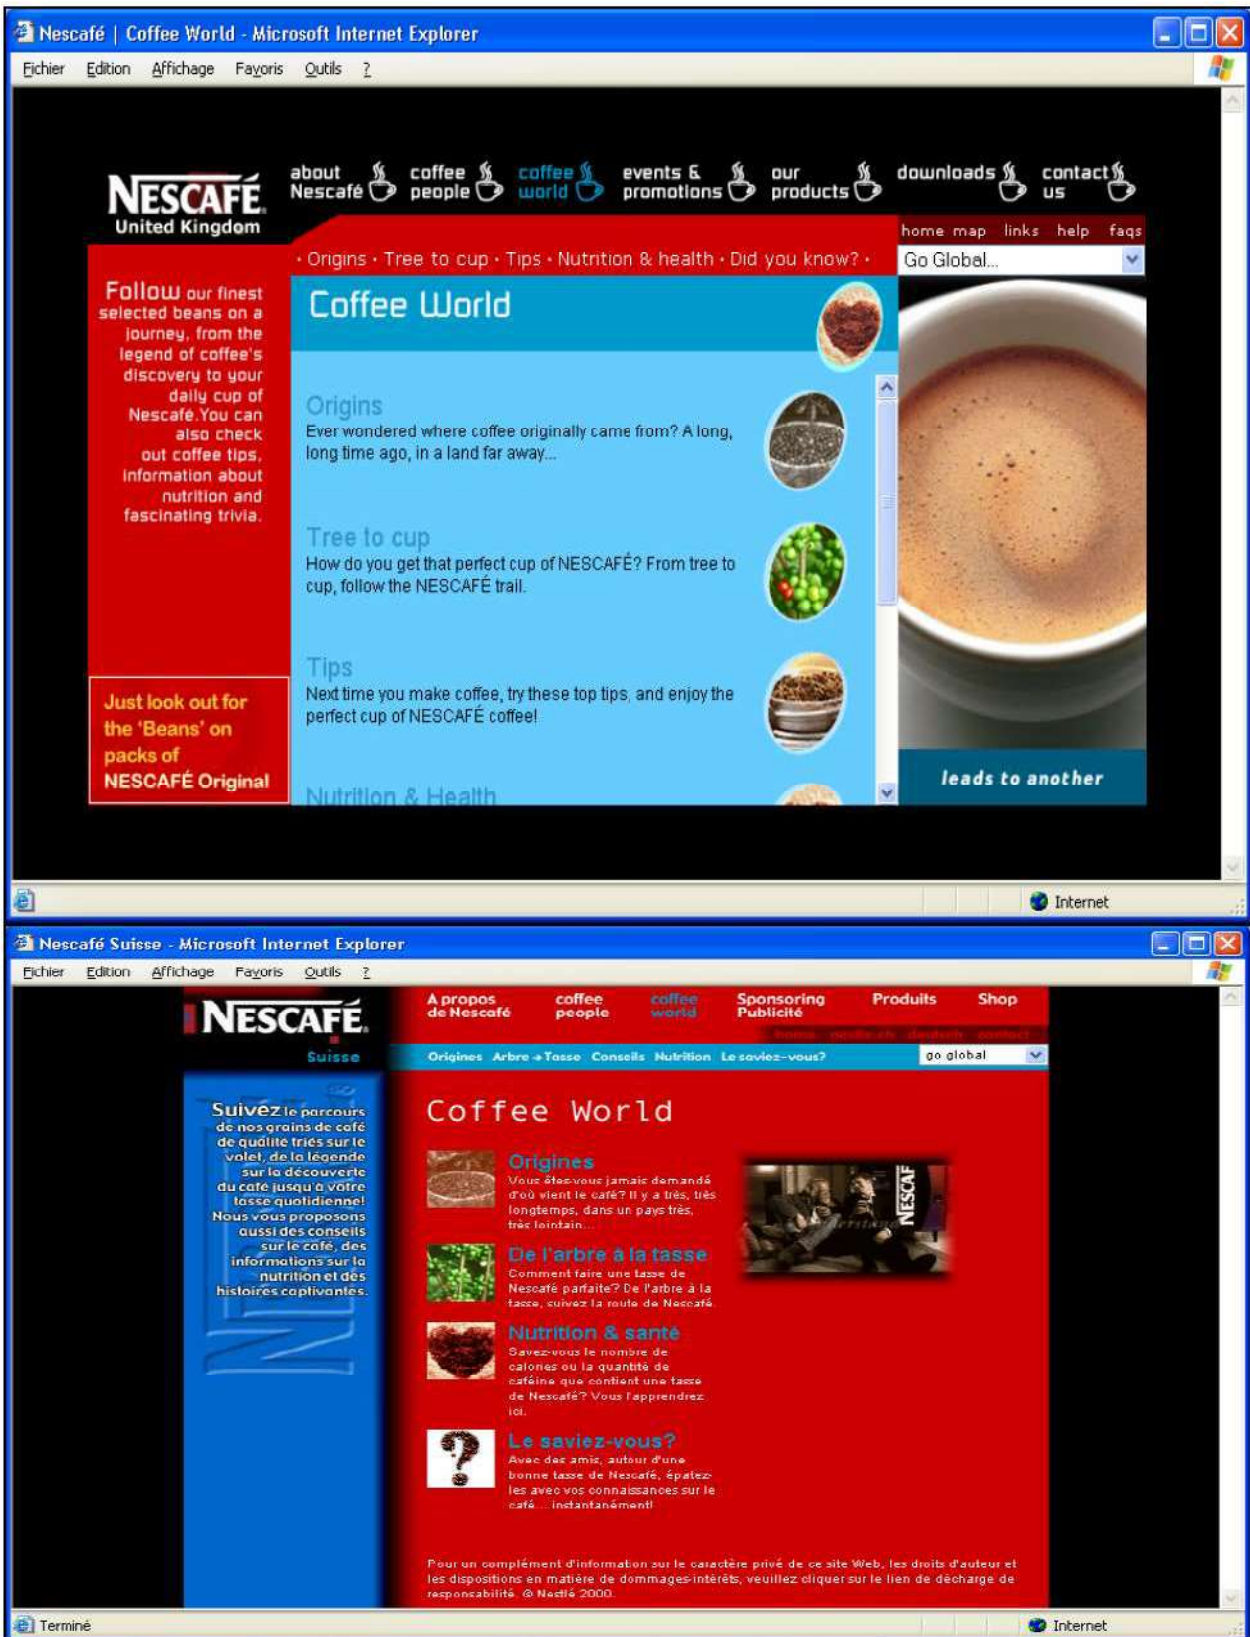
Nescafé | Coffee World - Microsoft Internet Explorer

Fichier Edition Affichage Favoris Outils ?

NESCAFÉ United Kingdom

about Nescafé coffee people coffee world events & promotions our products downloads contact us

home map links help faqs

· Origins · Tree to cup · Tips · Nutrition & health · Did you know? ·

Go Global...

Follow our finest selected beans on a journey, from the legend of coffee's discovery to your daily cup of Nescafé. You can also check out coffee tips, information about nutrition and fascinating trivia.

Coffee World

Origins
Ever wondered where coffee originally came from? A long, long time ago, in a land far away...

Tree to cup
How do you get that perfect cup of NESCAFÉ? From tree to cup, follow the NESCAFÉ trail.

Tips
Next time you make coffee, try these top tips, and enjoy the perfect cup of NESCAFÉ coffee!

Nutrition & Health

Just look out for the 'Beans' on packs of NESCAFÉ Original

leads to another

Internet

Nescafé Suisse - Microsoft Internet Explorer

Fichier Edition Affichage Favoris Outils ?

NESCAFÉ Suisse

A propos de Nescafé coffee people coffee world Sponsoring Publicité Produits Shop

home nestle.ch deutsch contact

Origines Arbre → Tasse Conseils Nutrition Le saviez-vous?

go global

Suivez le parcours de nos grains de café de qualité triés sur le volet, de la légende sur la découverte du café jusqu'à votre tasse quotidienne! Nous vous proposons aussi des conseils sur le café, des informations sur la nutrition et des histoires captivantes.

Coffee World

Origines
Vous êtes-vous jamais demandé d'où vient le café? Il y a très, très longtemps, dans un pays très, très lointain...

De l'arbre à la tasse
Comment faire une tasse de Nescafé parfaite? De l'arbre à la tasse, suivez la route de Nescafé.

Nutrition & santé
Savez-vous le nombre de calories ou la quantité de caféine que contient une tasse de Nescafé? Vous l'apprendrez ici.

Le saviez-vous?
Avec des amis, autour d'une bonne tasse de Nescafé, épatez-les avec vos connaissances sur le café... instantanément!

NESCAFÉ

Pour un complément d'information sur le caractère privé de ce site Web, les droits d'auteur et les dispositions en matière de dommages-intérêts, veuillez cliquer sur le lien de décharge de responsabilité. © Nestlé 2000

Terminé

Internet